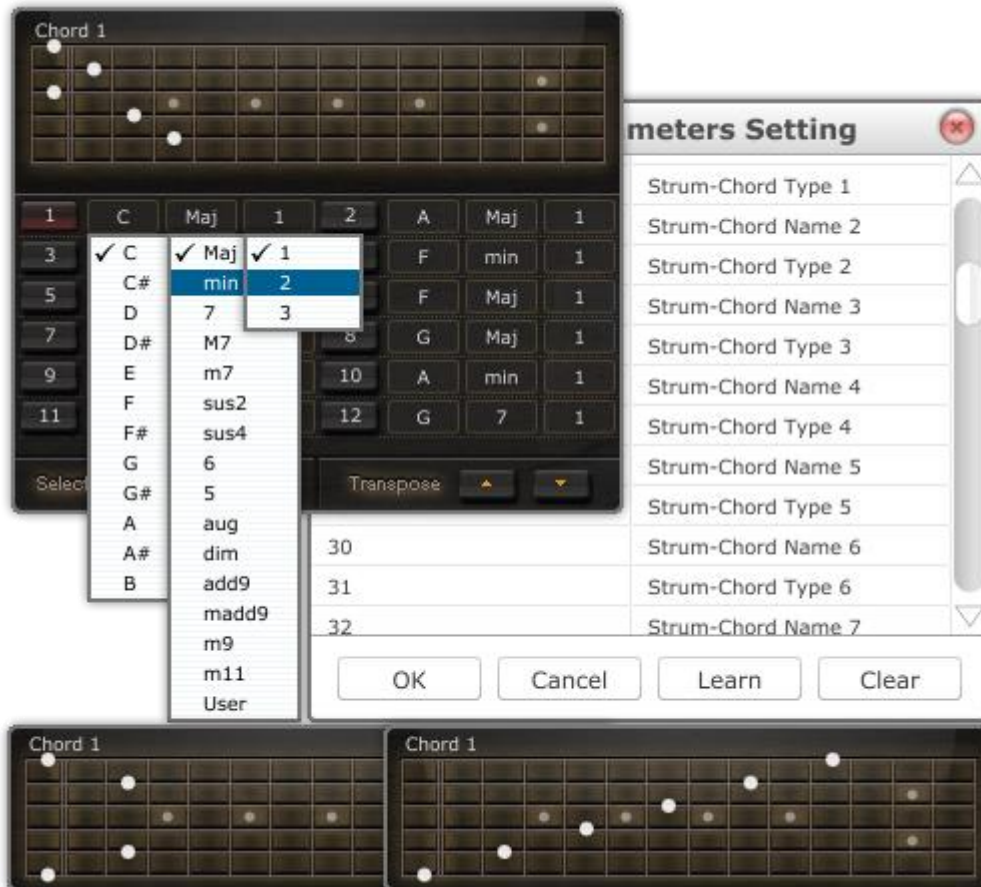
Chord 1

1 C Maj 1 2 A Maj 1

3 ✓ C ✓ Maj ✓ 1 F min 1

5 C# min 2 F Maj 1

7 D 7 3 8 G Maj 1

9 D# M7 10 A min 1

11 E m7 12 G 7 1

F sus2

F# sus4

G 6

G# 5

A aug

A# dim

B add9

madd9

m9

m11

User

Select

Transpose

meters Setting

Strum-Chord Type 1
Strum-Chord Name 2
Strum-Chord Type 2
Strum-Chord Name 3
Strum-Chord Type 3
Strum-Chord Name 4
Strum-Chord Type 4
Strum-Chord Name 5
Strum-Chord Type 5
30 Strum-Chord Name 6
31 Strum-Chord Type 6
32 Strum-Chord Name 7

OK Cancel Learn Clear

Chord 1

Chord 1